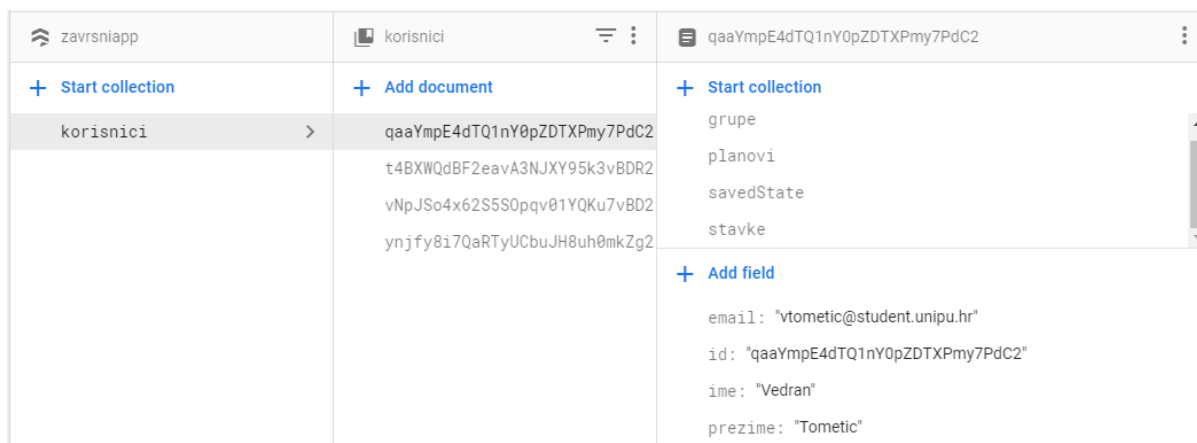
zavrsniapp

+ Start collection

korisnici

korisnici

+ Add document

qaaYmpE4dTQ1nY0pZDTXPmy7PdC2

t4BXWQdBF2eavA3NJXY95k3vBDR2

vNpJSo4x62S5SOpqv01YQKu7vBD2

ynjfy8i7QaRTyUCbuJH8uh0mkZg2

qaaYmpE4dTQ1nY0pZDTXPmy7PdC2

+ Start collection

grupe

planovi

savedState

stavke

+ Add field

email: "vtometic@student.unipu.hr"

id: "qaaYmpE4dTQ1nY0pZDTXPmy7PdC2"

ime: "Vedran"

prezime: "Tometic"